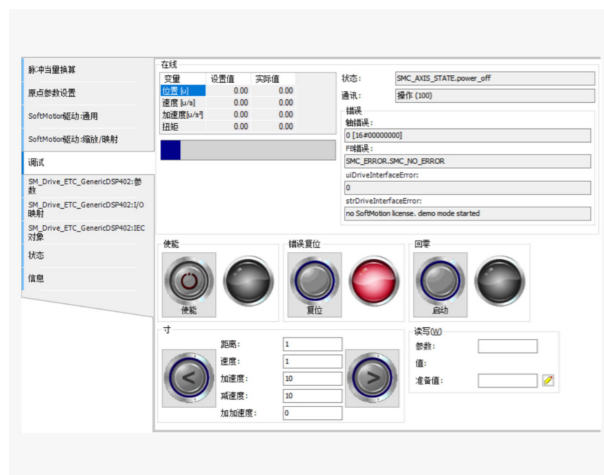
标准当量换算
原点参数设置
SoftMotion驱动:通用
SoftMotion驱动:缩放/映射
调试
SM_Drive_ETC_GenericDSP402:参数
SM_Drive_ETC_GenericDSP402:I/O映射
SM_Drive_ETC_GenericDSP402:IEC对象
状态
信息

在线

| 变量 | 设置值 | 实际值 |
|---|---|---|
| 位置 [u] | 0.00 | 0.00 |
| 速度 [u/s] | 0.00 | 0.00 |
| 加速度 [u/s²] | 0.00 | 0.00 |
| 扭矩 | 0.00 | 0.00 |

状态: SMC_AXIS_STATE.power_off
通讯: 操作 (100)
错误
轴错误:
0 [16#00000000]
FB错误:
SMC_ERROR.SMC_NO_ERROR
uiDriveInterfaceError:
0
strDriveInterfaceError:
no SoftMotion license. demo mode started

使能
使能
错误复位
复位
回零
启动

寸
距离: 1
速度: 1
加速度: 10
减速度: 10
加加速度: 0

读写(W)
参数:
值:
准备值: